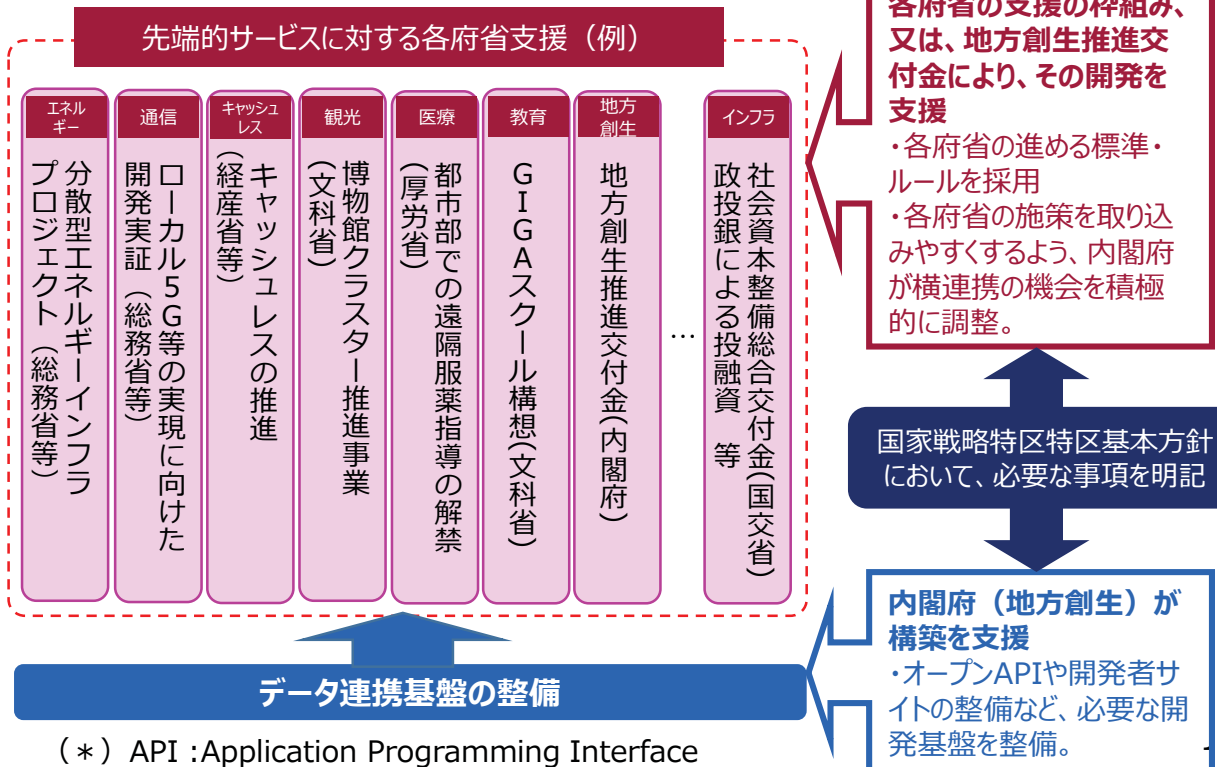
先端的サービスに対する各府省支援（例）

エネルギー
分散型エネルギーインフラプロジェクト（総務省等）

通信
ローカル5G等の実現に向けた開発実証（総務省等）

キャッシュレス
キャッシュレスの推進（経産省等）

観光
博物館クラスター推進事業（文科省）

医療
都市部での遠隔服薬指導の解禁（厚労省）

教育
GIGAスクール構想（文科省）

地方創生
地方創生推進交付金（内閣府）

…

インフラ
社会資本整備総合交付金（国交省）政投銀による投融資　等

各府省の支援の枠組み、又は、地方創生推進交付金により、その開発を支援
・各府省の進める標準・ルールを採用
・各府省の施策を取り込みやすくするよう、内閣府が横連携の機会を積極的に調整。

国家戦略特区特区基本方針において、必要な事項を明記

内閣府（地方創生）が構築を支援
・オープンAPIや開発者サイトの整備など、必要な開発基盤を整備。

データ連携基盤の整備

（＊）API :Application Programming Interface